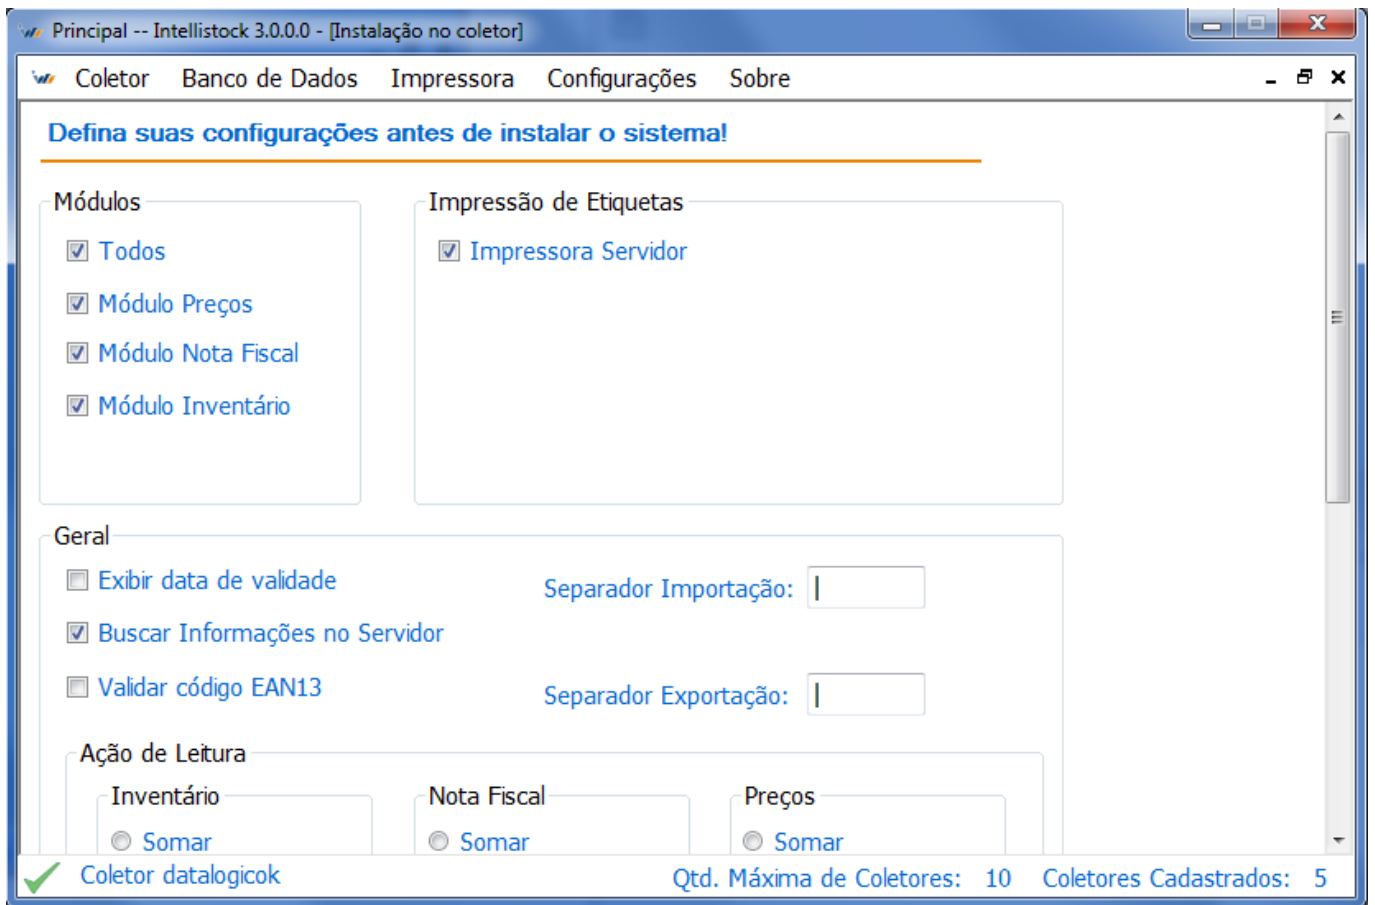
Principal -- Intellistock 3.0.0.0 - [Instalação no coletor]

Coletor  Banco de Dados  Impressora  Configurações  Sobre

Defina suas configurações antes de instalar o sistema!

Módulos

Todos

Módulo Preços

Módulo Nota Fiscal

Módulo Inventário

Impressão de Etiquetas

Impressora Servidor

Geral

Exibir data de validade

Buscar Informações no Servidor

Validar código EAN13

Separador Importação:

Separador Exportação:

Ação de Leitura

Inventário

Somar

Nota Fiscal

Somar

Preços

Somar

Coletor datalogicok

Qtd. Máxima de Coletores: 10  Coletores Cadastrados: 5